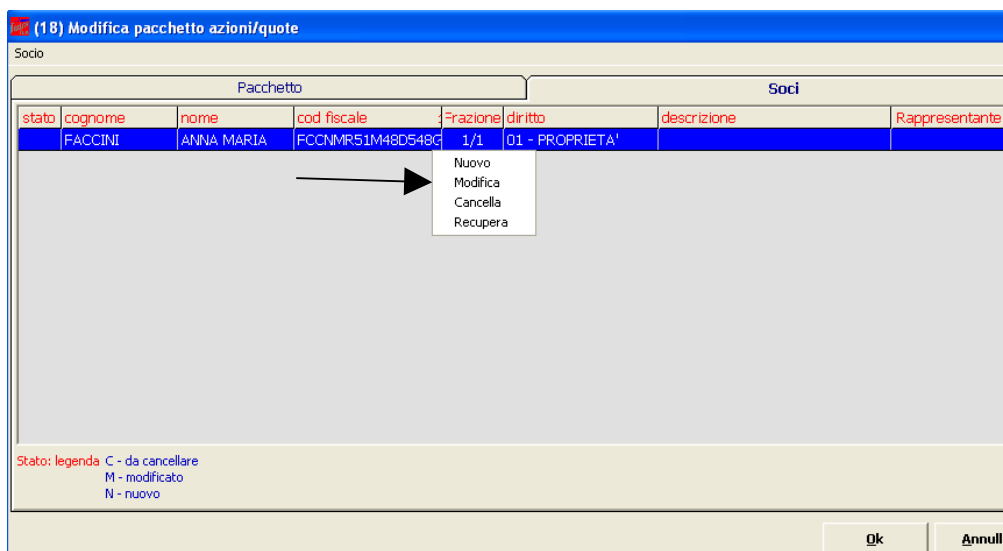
(18) Modifica pacchetto azioni/quote

Socio

Pacchetto

Soci

| stato | cognome | nome | cod fiscale | frazione | diritto | descrizione | Rappresentante |
|---|---|---|---|---|---|---|---|
| | FACCINI | ANNA MARIA | FCCNMR51M48D548G | 1/1 | 01 - PROPRIETA' | | |

Nuovo
Modifica
Cancella
Recupera

Stato: legenda C - da cancellare
M - modificato
N - nuovo

Ok

Annull